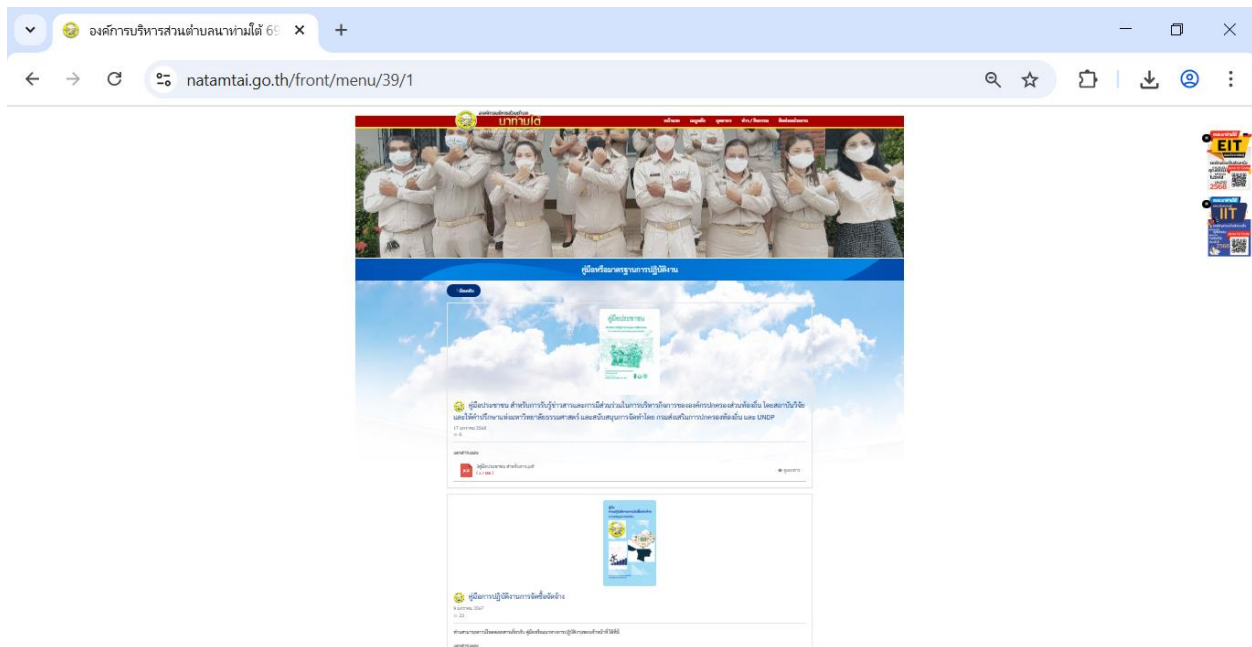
องค์การบริหารส่วนตำบลนาท่ามใต้ 69

natamtai.go.th/front/menu/39/1

นาท่ามใต้

คู่มือหรือมาตรฐานการปฏิบัติงาน

คู่มือประชาชน

คู่มือประชาชน สำหรับการรับรู้ข่าวสารและการมีส่วนร่วมในการบริหารกิจการขององค์กรปกครองส่วนท้องถิ่น โดยสถาบันวิจัยและให้คำปรึกษาแห่งมหาวิทยาลัยธรรมศาสตร์ และสนับสนุนการจัดทำโดย กรมส่งเสริมการปกครองท้องถิ่น และ UNDP

17 มกราคม 2568

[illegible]

คู่มือการปฏิบัติงานการจัดซื้อจัดจ้าง

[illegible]

EIT

IIT

2568